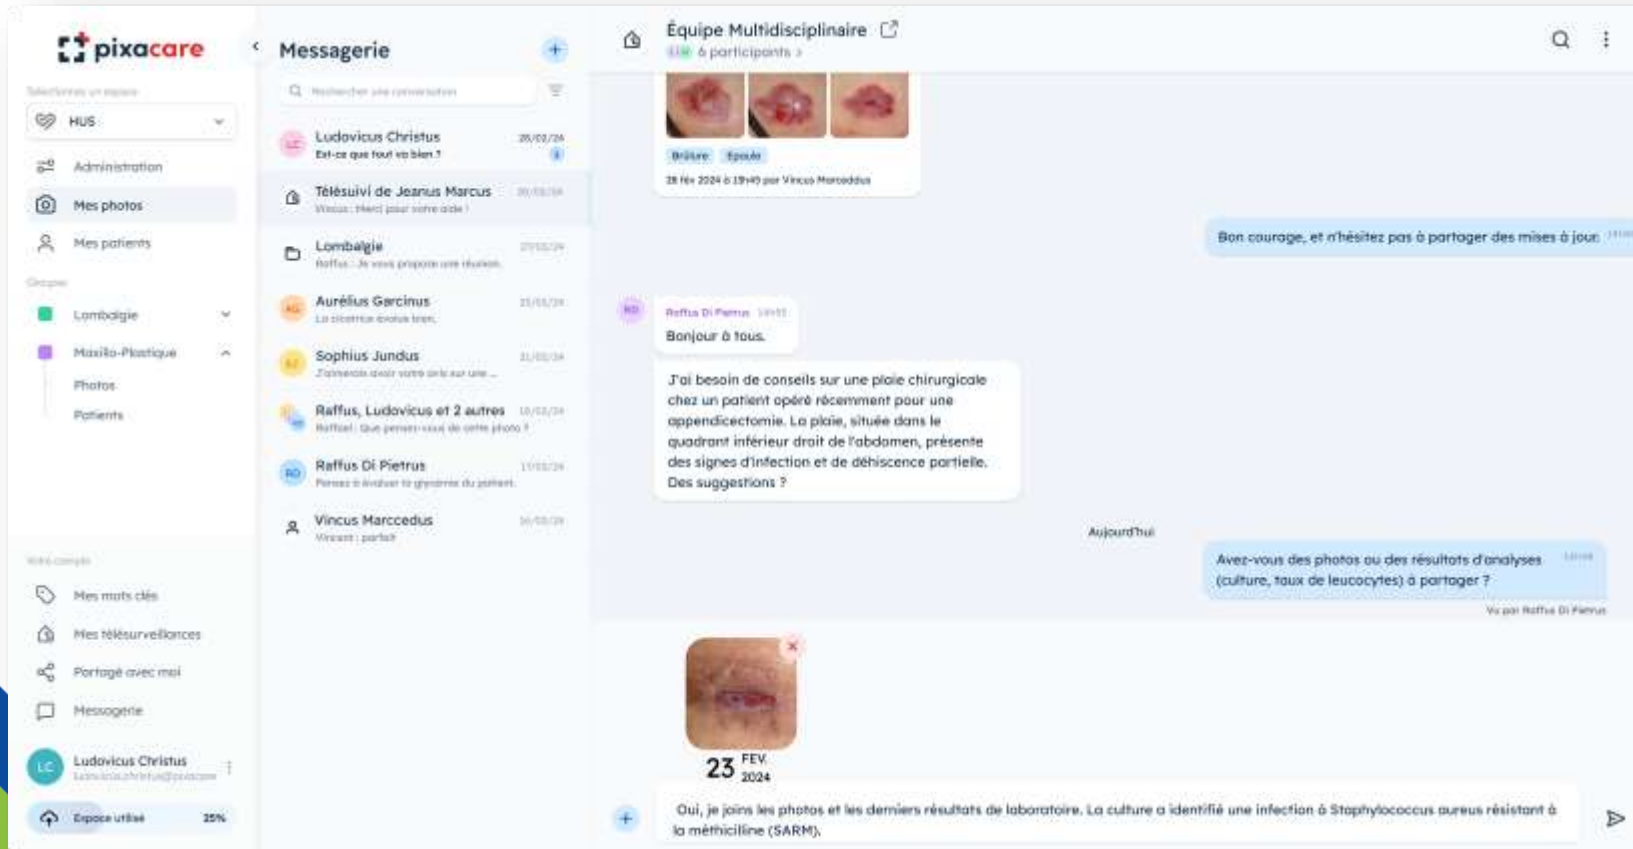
pixacare

Sélectionnez un espace

HUS

Administration

Mes photos

Mes patients

Groupes

Lombalgie

Maxillo-Plastique

Photos

Patients

Votre compte

Mes mots clés

Mes télésurveillances

Partagé avec moi

Messagerie

LC Ludovicus Christus
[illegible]

Espace utilisé 25%

Messagerie

Rechercher une conversation

LC Ludovicus Christus 28/02/24
Est-ce que tout va bien ?
1

Télésuivi de Jeanus Marcus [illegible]
Vincus : Merci pour votre aide !

Lombalgie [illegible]
Raffus : Je vous propose une réunion.

AG Aurélius Garcinus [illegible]
La cicatrice évolue bien.

SJ Sophius Jundus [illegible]
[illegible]

Raffus, Ludovicus et 2 autres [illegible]
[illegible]

RD Raffus Di Pietrus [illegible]
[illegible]

Vincus Marccedus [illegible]
Vincent : parfait

Équipe Multidisciplinaire
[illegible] 6 participants >

Brûlure Epaule

28 fév 2024 à 19h49 par Vincus Marccedus

Bon courage, et n'hésitez pas à partager des mises à jour. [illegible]

RD Raffus Di Pietrus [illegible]
Bonjour à tous.

J'ai besoin de conseils sur une plaie chirurgicale chez un patient opéré récemment pour une appendicectomie. La plaie, située dans le quadrant inférieur droit de l'abdomen, présente des signes d'infection et de déhiscence partielle. Des suggestions ?

Aujourd'hui

Avez-vous des photos ou des résultats d'analyses (culture, taux de leucocytes) à partager ? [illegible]

Vu par Raffus Di Pietrus

23 FEV. 2024

Oui, je joins les photos et les derniers résultats de laboratoire. La culture a identifié une infection à Staphylococcus aureus résistant à la méthicilline (SARM).